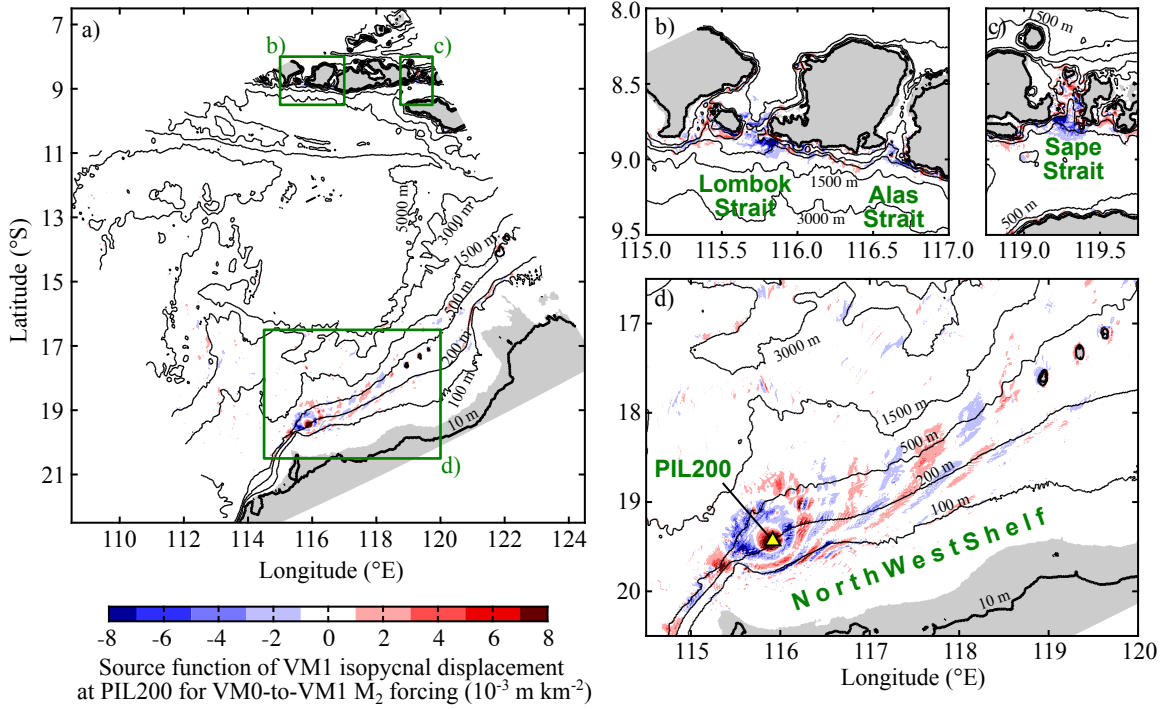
a)
b)
c)
7
9
11
13
15
17
19
21
Latitude (°S)
5000 m
3000 m
1500 m
500 m
200 m
100 m
10 m
d)
110 112 114 116 118 120 122 124
Longitude (°E)

b)
8.0
8.5
9.0
9.5
Lombok Strait
1500 m
3000 m
Alas Strait
115.0 115.5 116.0 116.5 117.0

c)
500 m
Sape Strait
500 m
119.0 119.5

d)
17
18
19
20
3000 m
1500 m
500 m
200 m
100 m
PIL200
North West Shelf
10 m
115 116 117 118 119 120
Longitude (°E)

-8 -6 -4 -2 0 2 4 6 8
Source function of VM1 isopycnal displacement at PIL200 for VM0-to-VM1 M$_2$ forcing ($10^{-3}$ m km$^{-2}$)